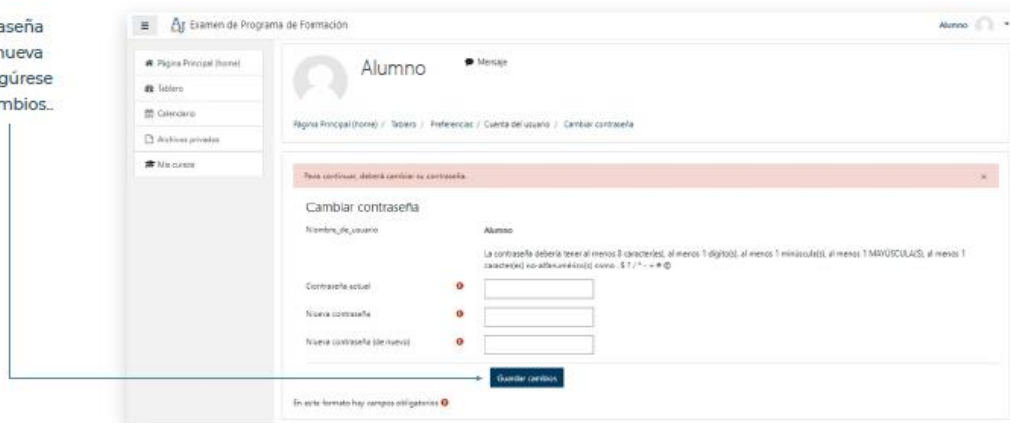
aseña
nueva
gúrese
mbios..

Examen de Programa de Formación

Alumno

Página Principal (home)
Tablero
Calendario
Archivos privados
Mis cursos

Alumno

Mensaje

Página Principal (home) / Tablero / Preferencias / Cuenta del usuario / Cambiar contraseña

Para continuar, deberá cambiar su contraseña.

×

Cambiar contraseña

Nombre_de_usuario

Alumno

La contraseña debería tener al menos 8 caracter(es), al menos 1 dígito(s), al menos 1 minúscula(s), al menos 1 MAYÚSCULA(S), al menos 1 caracter(es) no-alfanumérico(s) como . $ ? / * - + # @

Contraseña actual

Nueva contraseña

Nueva contraseña (de nuevo)

Guardar cambios

En este formato hay campos obligatorios